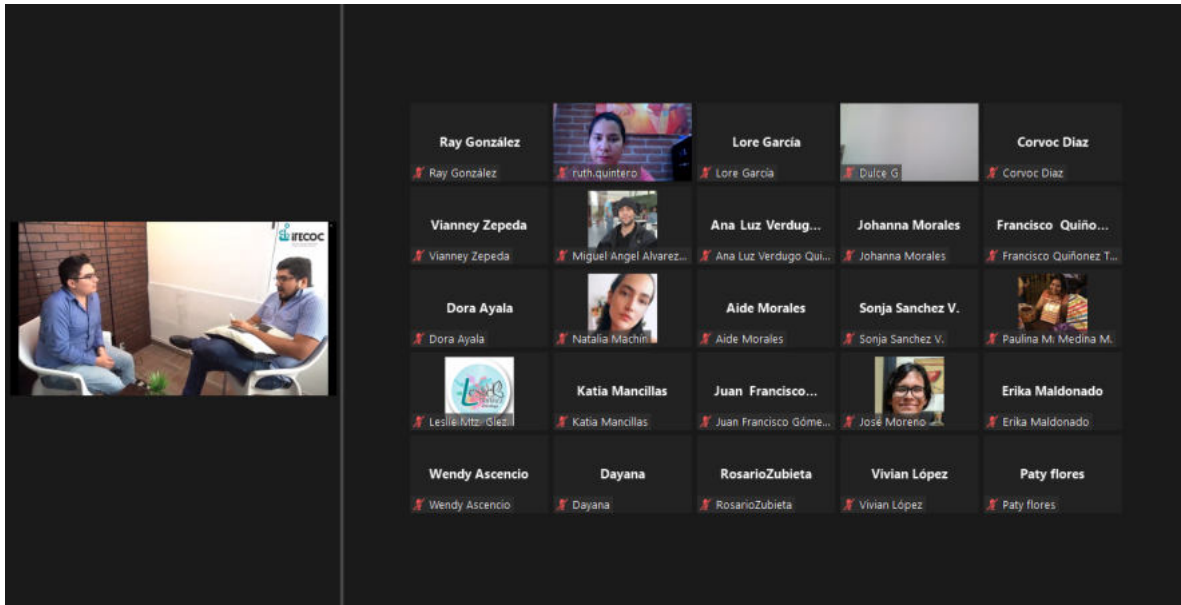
IFECOC

Ray González
Ray González

ruth.quintero

Lore García
Lore García

Dulce G

Corvoc Diaz
Corvoc Diaz

Vianney Zepeda
Vianney Zepeda

Miguel Angel Alvarez...

Ana Luz Verdug...
Ana Luz Verdugo Qui...

Johanna Morales
Johanna Morales

Francisco Quiño...
Francisco Quiñonez T...

Dora Ayala
Dora Ayala

Natalia Machin

Aide Morales
Aide Morales

Sonja Sanchez V.
Sonja Sanchez V.

Paulina M. Medina M.

Leslie Mtz. Glez.

Katia Mancillas
Katia Mancillas

Juan Francisco...
Juan Francisco Góme...

José Moreno

Erika Maldonado
Erika Maldonado

Wendy Ascencio
Wendy Ascencio

Dayana
Dayana

RosarioZubieta
RosarioZubieta

Vivian López
Vivian López

Paty flores
Paty flores